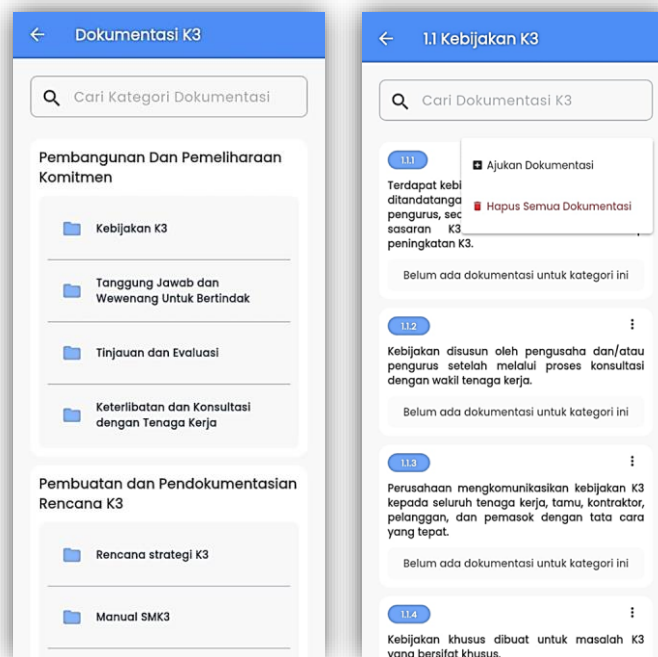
Dokumentasi K3

Cari Kategori Dokumentasi

Pembangunan Dan Pemeliharaan Komitmen

Kebijakan K3

Tanggung Jawab dan Wewenang Untuk Bertindak

Tinjauan dan Evaluasi

Keterlibatan dan Konsultasi dengan Tenaga Kerja

Pembuatan dan Pendokumentasian Rencana K3

Rencana strategi K3

Manual SMK3

1.1 Kebijakan K3

Cari Dokumentasi K3

1.1.1

Terdapat kebi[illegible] ditandatanga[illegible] pengurus, sec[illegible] sasaran K3 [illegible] peningkatan K3.

Ajukan Dokumentasi

Hapus Semua Dokumentasi

Belum ada dokumentasi untuk kategori ini

1.1.2

Kebijakan disusun oleh pengusaha dan/atau pengurus setelah melalui proses konsultasi dengan wakil tenaga kerja.

Belum ada dokumentasi untuk kategori ini

1.1.3

Perusahaan mengkomunikasikan kebijakan K3 kepada seluruh tenaga kerja, tamu, kontraktor, pelanggan, dan pemasok dengan tata cara yang tepat.

Belum ada dokumentasi untuk kategori ini

1.1.4

Kebijakan khusus dibuat untuk masalah K3 yang bersifat khusus.